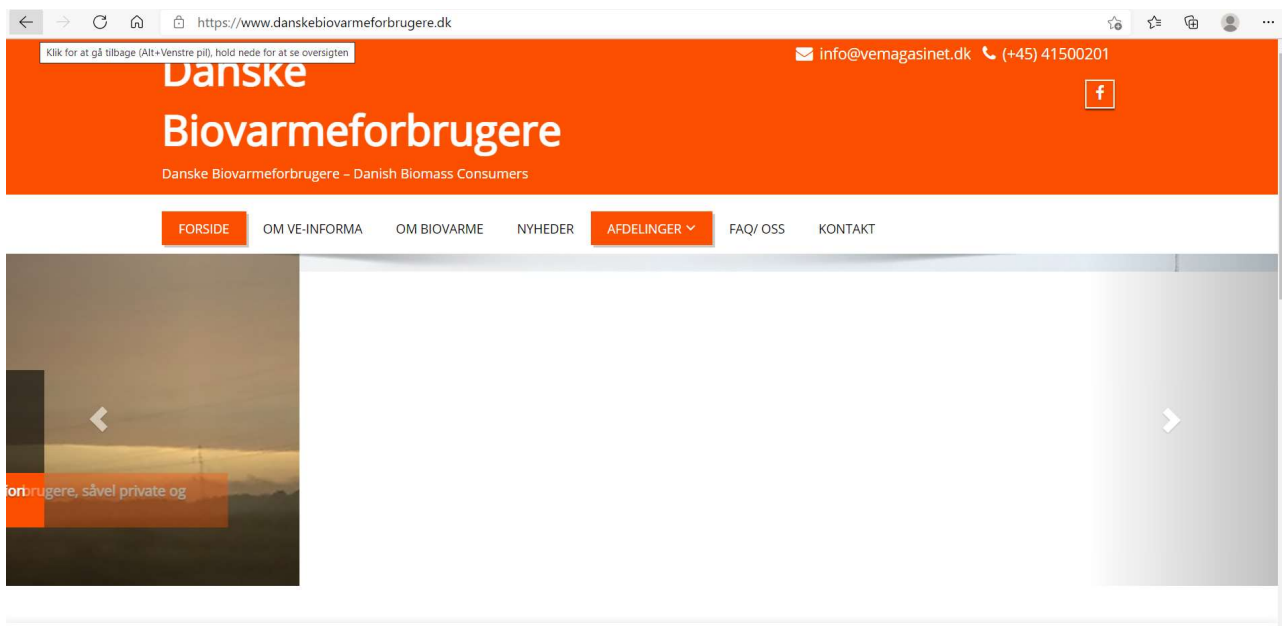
https://www.danskebiovarmeforbrugere.dk

Klik for at gå tilbage (Alt+Venstre pil), hold nede for at se oversigten

info@vemagasinet.dk (+45) 41500201

f

Danske Biovarmeforbrugere

Danske Biovarmeforbrugere – Danish Biomass Consumers

FORSIDE OM VE-INFORMA OM BIOVARME NYHEDER AFDELINGER FAQ/ OSS KONTAKT

forbrugere, såvel private og